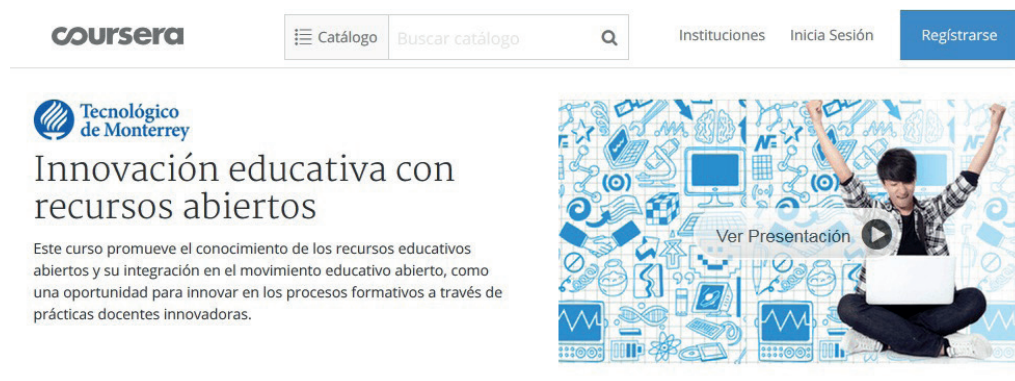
coursera

Catálogo Buscar catálogo

Instituciones Inicia Sesión Regístrarse

Tecnológico de Monterrey

Innovación educativa con recursos abiertos

Este curso promueve el conocimiento de los recursos educativos abiertos y su integración en el movimiento educativo abierto, como una oportunidad para innovar en los procesos formativos a través de prácticas docentes innovadoras.

Ver Presentación